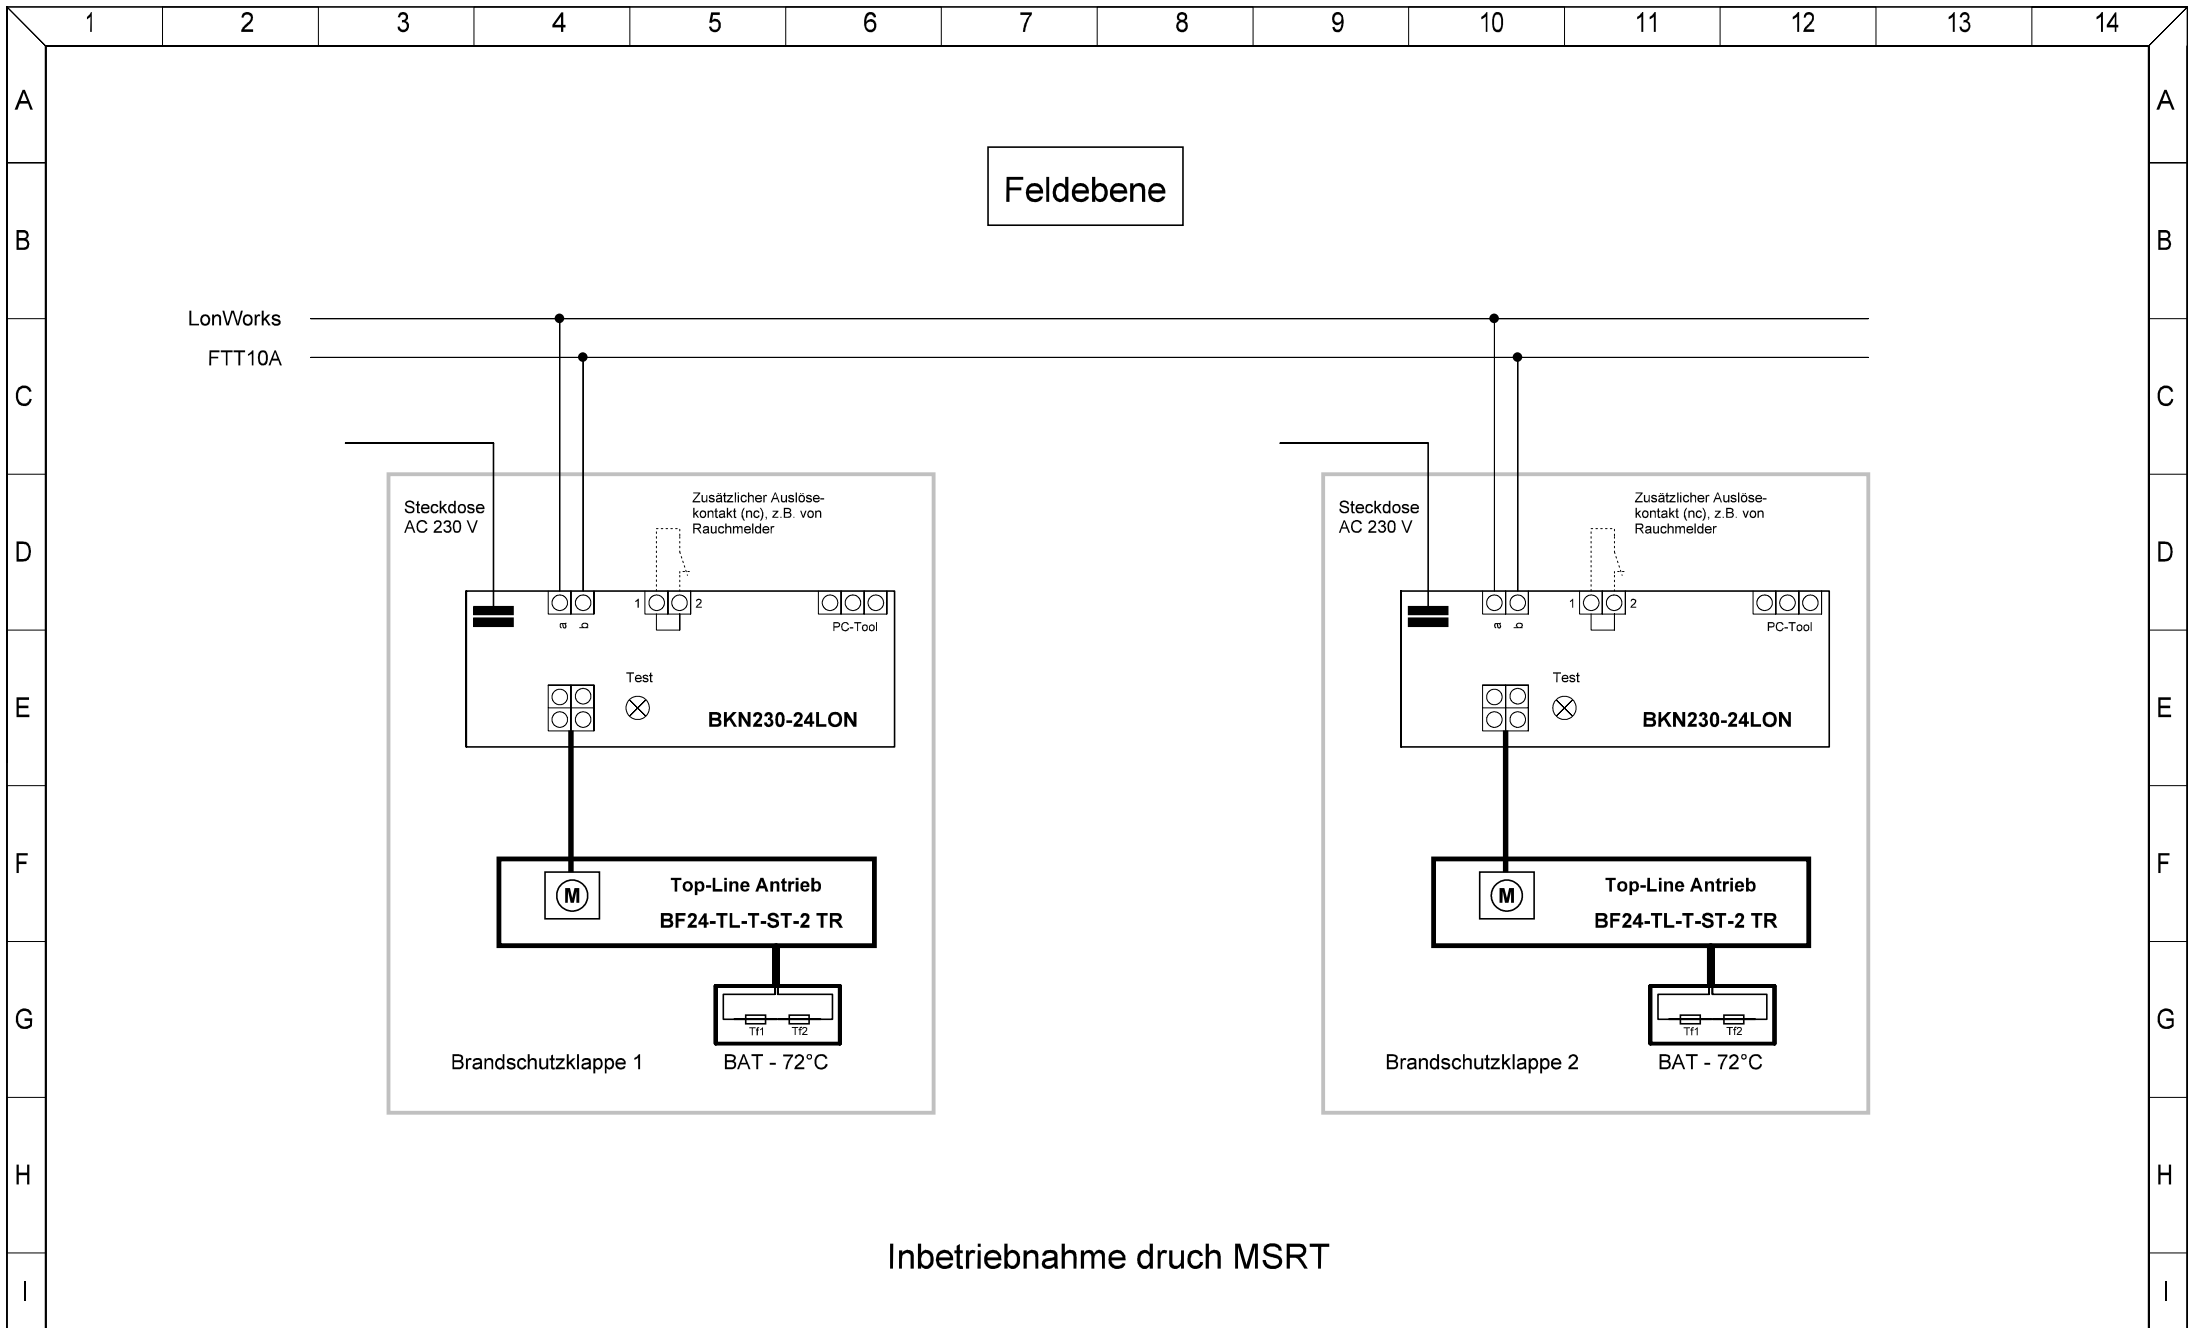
1 2 3 4 5 6 7 8 9 10 11 12 13 14

A B C D E F G H I

Feldebene

LonWorks
FTT10A

Steckdose
AC 230 V

Zusätzlicher Auslösekontakt (nc), z.B. von Rauchmelder

a b
1 2
PC-Tool
Test
BKN230-24LON

M
Top-Line Antrieb
BF24-TL-T-ST-2 TR

Tf1 Tf2
Brandschutzklappe 1
BAT - 72°C

Steckdose
AC 230 V

Zusätzlicher Auslösekontakt (nc), z.B. von Rauchmelder

a b
1 2
PC-Tool
Test
BKN230-24LON

M
Top-Line Antrieb
BF24-TL-T-ST-2 TR

Tf1 Tf2
Brandschutzklappe 2
BAT - 72°C

Inbetriebnahme druch MSRT

A B C D E F G H I